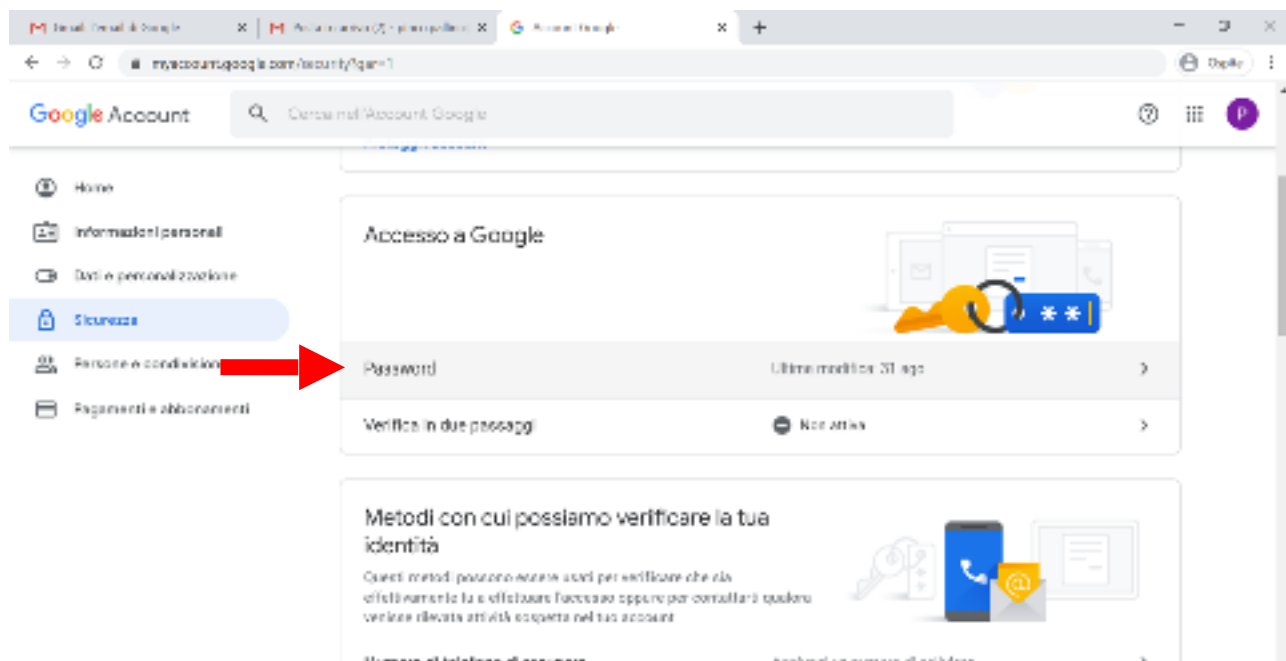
Gmail - Email di Google
Posta in arrivo (7) - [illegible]
Account Google
myaccount.google.com/security?gar=1
Ospite

Google Account
Cerca nell'Account Google

Home
Informazioni personali
Dati e personalizzazione
Sicurezza
Persone e condivisione
Pagamenti e abbonamenti

Accesso a Google

Password
Ultima modifica: 31 ago

Verifica in due passaggi
Non attiva

Metodi con cui possiamo verificare la tua identità
Questi metodi possono essere usati per verificare che sia effettivamente tu a effettuare l'accesso oppure per contattarti qualora venisse rilevata attività sospetta nel tuo account

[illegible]